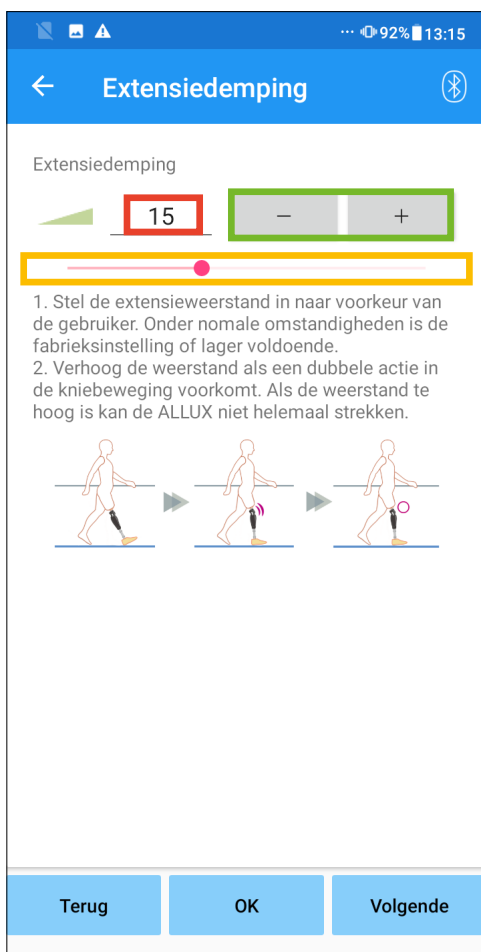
92% 13:15

Extensiedemping

Extensiedemping

15

–

+

1. Stel de extensieweerstand in naar voorkeur van de gebruiker. Onder nomale omstandigheden is de fabrieksinstelling of lager voldoende.
2. Verhoog de weerstand als een dubbele actie in de kniebeweging voorkomt. Als de weerstand te hoog is kan de ALLUX niet helemaal strekken.

Terug

OK

Volgende